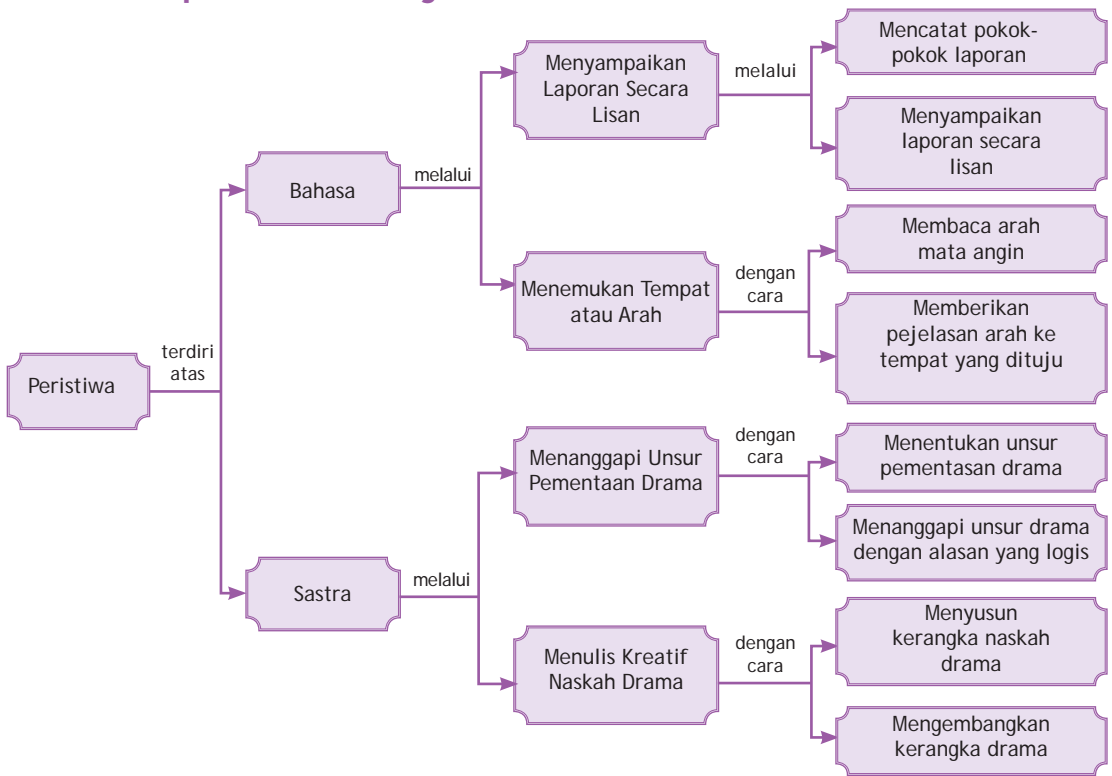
Peristiwa

terdiri atas

Bahasa

melalui

Menyampaikan Laporan Secara Lisan

melalui

Mencatat pokok-pokok laporan

Menyampaikan laporan secara lisan

Menemukan Tempat atau Arah

dengan cara

Membaca arah mata angin

Memberikan pejelasan arah ke tempat yang dituju

Sastra

melalui

Menanggapi Unsur Pementaan Drama

dengan cara

Menentukan unsur pementasan drama

Menanggapi unsur drama dengan alasan yang logis

Menulis Kreatif Naskah Drama

dengan cara

Menyusun kerangka naskah drama

Mengembangkan kerangka drama